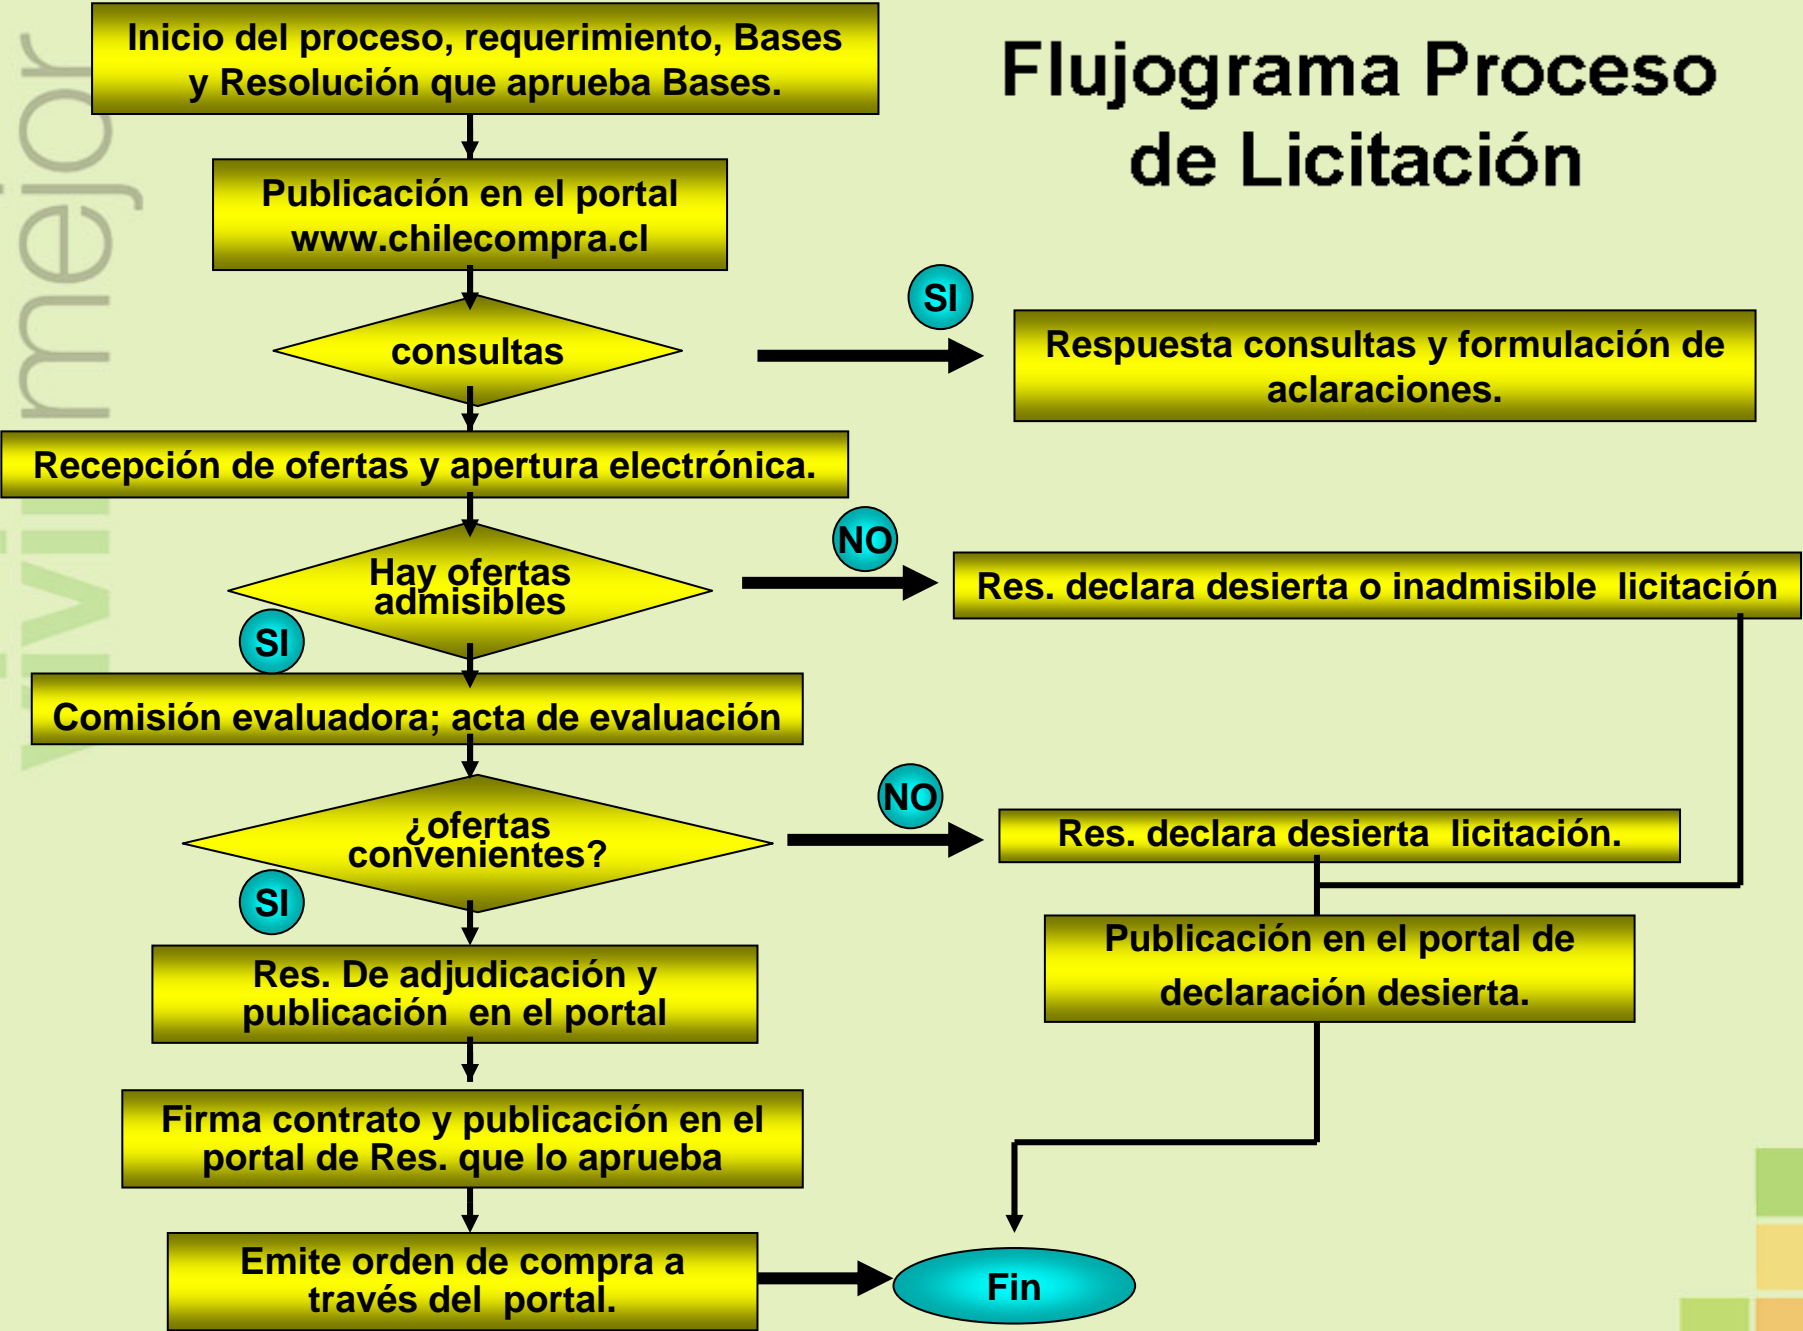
Flujograma Proceso de Licitación

vivir mejor

Inicio del proceso, requerimiento, Bases y Resolución que aprueba Bases.

Publicación en el portal www.chilecompra.cl

consultas

SI

Respuesta consultas y formulación de aclaraciones.

Recepción de ofertas y apertura electrónica.

Hay ofertas admisibles

NO

Res. declara desierta o inadmisible licitación

SI

Comisión evaluadora; acta de evaluación

¿ofertas convenientes?

NO

Res. declara desierta licitación.

SI

Publicación en el portal de declaración desierta.

Res. De adjudicación y publicación en el portal

Firma contrato y publicación en el portal de Res. que lo aprueba

Emite orden de compra a través del portal.

Fin